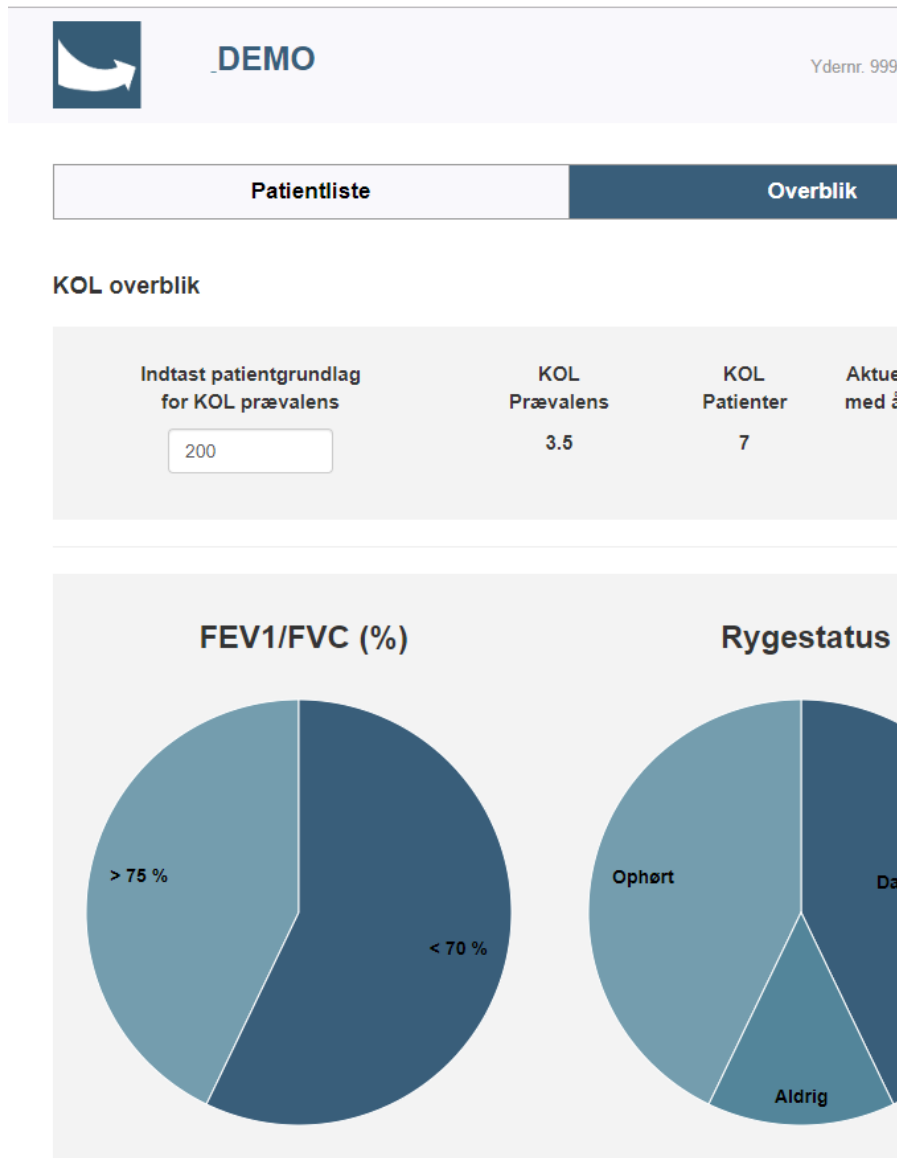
_DEMO

Ydernr. 999

Patientliste

Overblik

KOL overblik

Indtast patientgrundlag for KOL prævalens

200

KOL Prævalens

3.5

KOL Patienter

7

Aktue med å

FEV1/FVC (%)

> 75 %

< 70 %

Rygestatus

Ophørt

Da

Aldrig